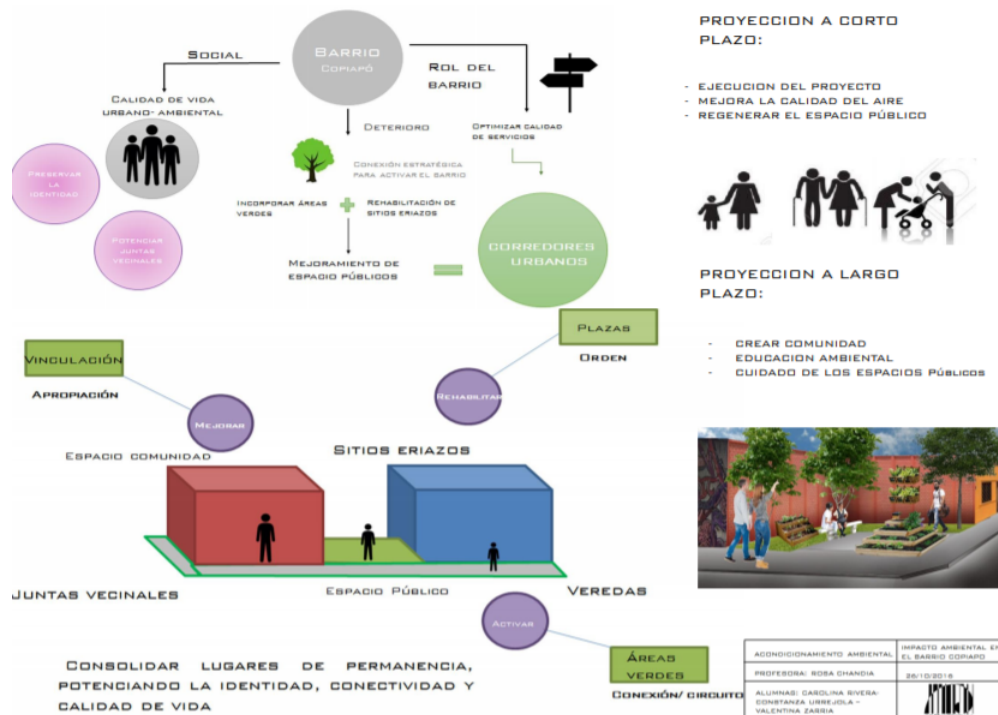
Social

Barrio
Copiapó

Rol del barrio

Calidad de vida urbano- ambiental

Deterioro

Optimizar calidad de servicios

Preservar la identidad

Potenciar juntas vecinales

Conexión estratégica para activar el barrio

Incorporar áreas verdes

+

Rehabilitación de sitios eriazos

Corredores urbanos

Mejoramiento de espacio públicos

=

PROYECCION A CORTO PLAZO:

- EJECUCION DEL PROYECTO
- MEJORA LA CALIDAD DEL AIRE
- REGENERAR EL ESPACIO PÚBLICO

PROYECCION A LARGO PLAZO:

- CREAR COMUNIDAD
- EDUCACION AMBIENTAL
- CUIDADO DE LOS ESPACIOS Públicos

Plazas

Orden

Vinculación

Apropiación

Rehabilitar

Mejorar

Espacio comunidad

Sitios eriazos

Juntas vecinales

Espacio Público

Veredas

Activar

Áreas verdes

Conexión/ circuito

Consolidar lugares de permanencia, potenciando la identidad, conectividad y calidad de vida

| ACONDICIONAMIENTO AMBIENTAL | IMPACTO AMBIENTAL EN EL BARRIO COPIAPO |
|---|---|
| PROFESORA: ROSA CHANDIA | 26/10/2016 |
| ALUMNAS: CAROLINA RIVERA- CONSTANZA URREJOLA – VALENTINA ZARRIA | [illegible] |